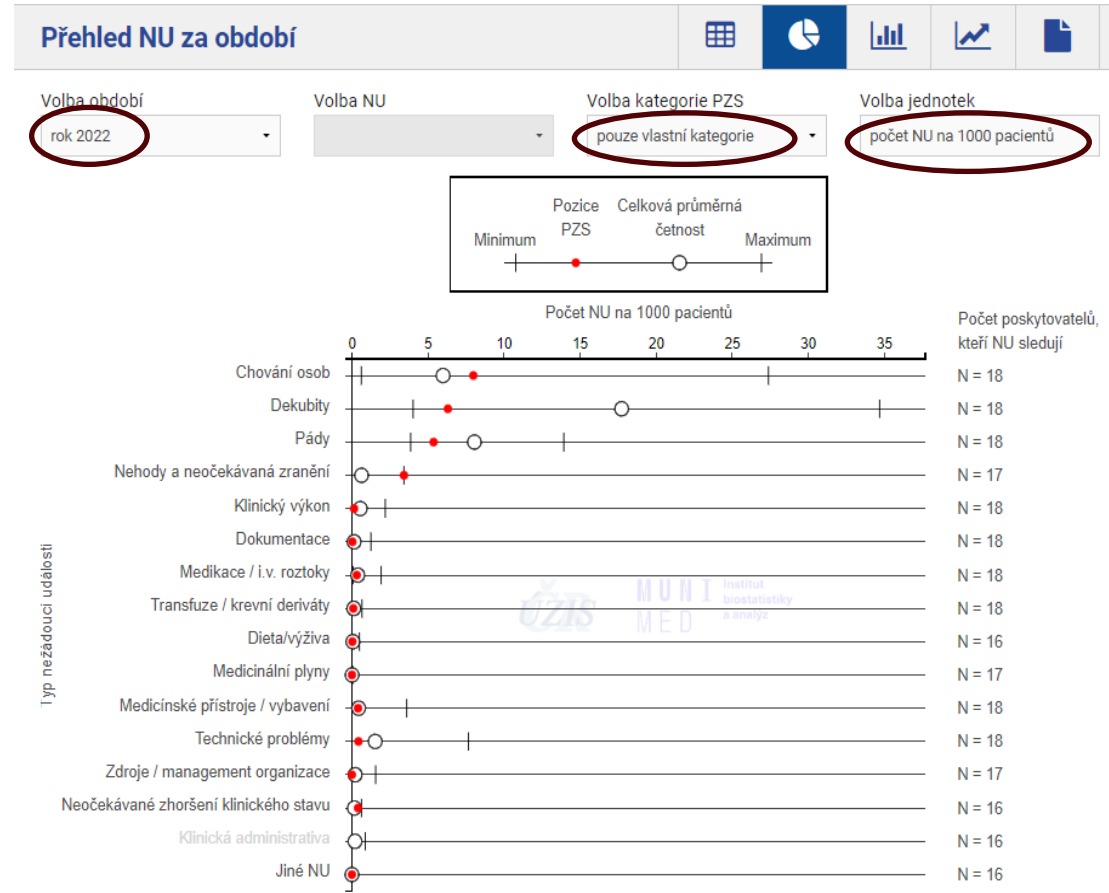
Přehled NU za období

Volba období
rok 2022

Volba NU

Volba kategorie PZS
pouze vlastní kategorie

Volba jednotek
počet NU na 1000 pacientů

Minimum
Pozice PZS
Celková průměrná četnost
Maximum

Počet NU na 1000 pacientů
0 5 10 15 20 25 30 35

Počet poskytovatelů, kteří NU sledují

Typ nežádoucí události

| Typ | N |
|---|---|
| Chování osob | N = 18 |
| Dekubity | N = 18 |
| Pády | N = 18 |
| Nehody a neočekávaná zranění | N = 17 |
| Klinický výkon | N = 18 |
| Dokumentace | N = 18 |
| Medikace / i.v. roztoky | N = 18 |
| Transfuze / krevní deriváty | N = 18 |
| Dieta/výživa | N = 16 |
| Medicinální plyny | N = 17 |
| Medicínské přístroje / vybavení | N = 18 |
| Technické problémy | N = 18 |
| Zdroje / management organizace | N = 17 |
| Neočekávané zhoršení klinického stavu | N = 16 |
| Klinická administrativa | N = 16 |
| Jiné NU | N = 16 |

ÚZIS
MUNI MED
Institut biostatistiky a analýz